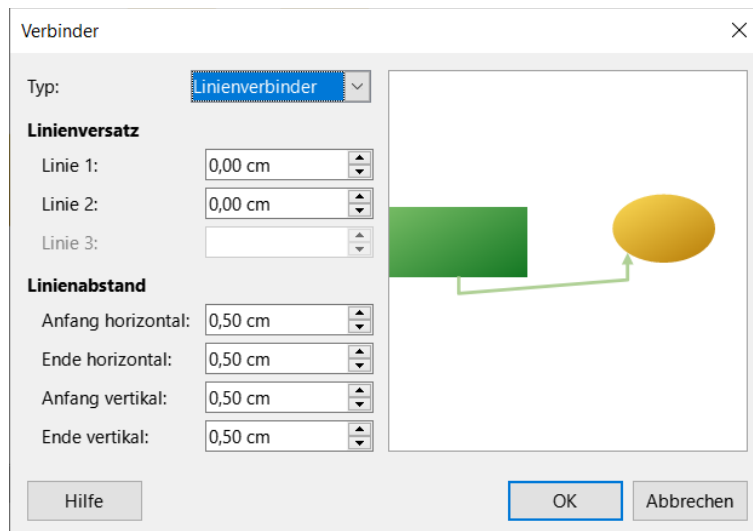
Verbinder

Typ: Linienverbinder

Linienversatz

Linie 1: 0,00 cm

Linie 2: 0,00 cm

Linie 3:

Linienabstand

Anfang horizontal: 0,50 cm

Ende horizontal: 0,50 cm

Anfang vertikal: 0,50 cm

Ende vertikal: 0,50 cm

Hilfe

OK

Abbrechen